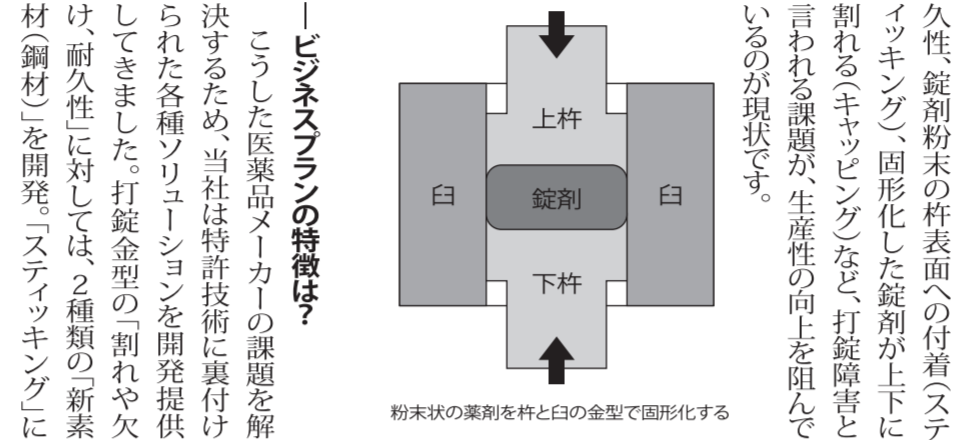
久性、錠剤粉末の杵表面への付着(スティッキング)、固形化した錠剤が上下に割れる(キャッピング)など、打錠障害と言われる課題が、生産性の向上を阻んでいるのが現状です。

上杵

臼

錠剤

臼

下杵

粉末状の薬剤を杵と臼の金型で固形化する

―ビジネスプランの特徴は?

こうした医薬品メーカーの課題を解決するため、当社は特許技術に裏付けられた各種ソリューションを開発提供してきました。打錠金型の「割れや欠け、耐久性」に対しては、2種類の「新素材(鋼材)」を開発。「スティッキング」に